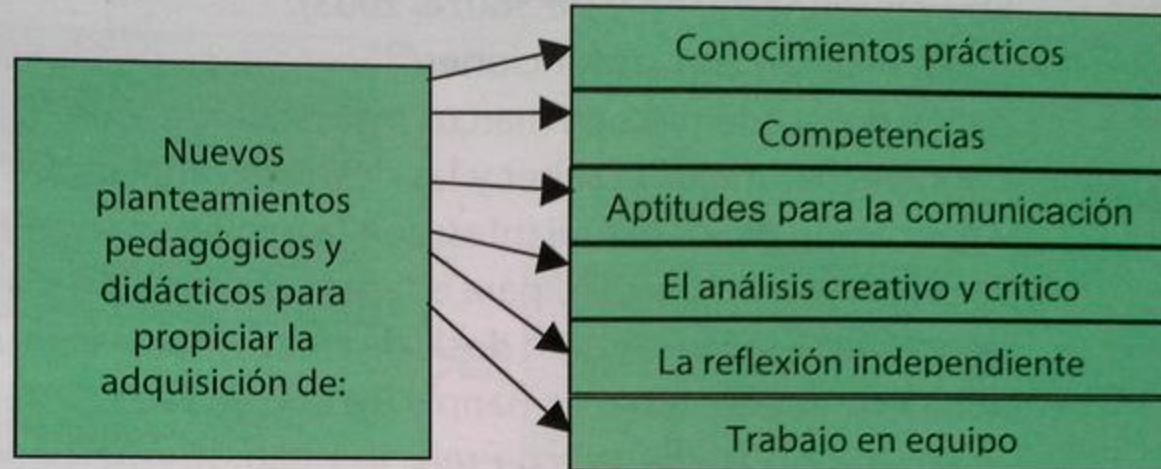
Nuevos planteamientos pedagógicos y didácticos para propiciar la adquisición de:

Conocimientos prácticos

Competencias

Aptitudes para la comunicación

El análisis creativo y crítico

La reflexión independiente

Trabajo en equipo